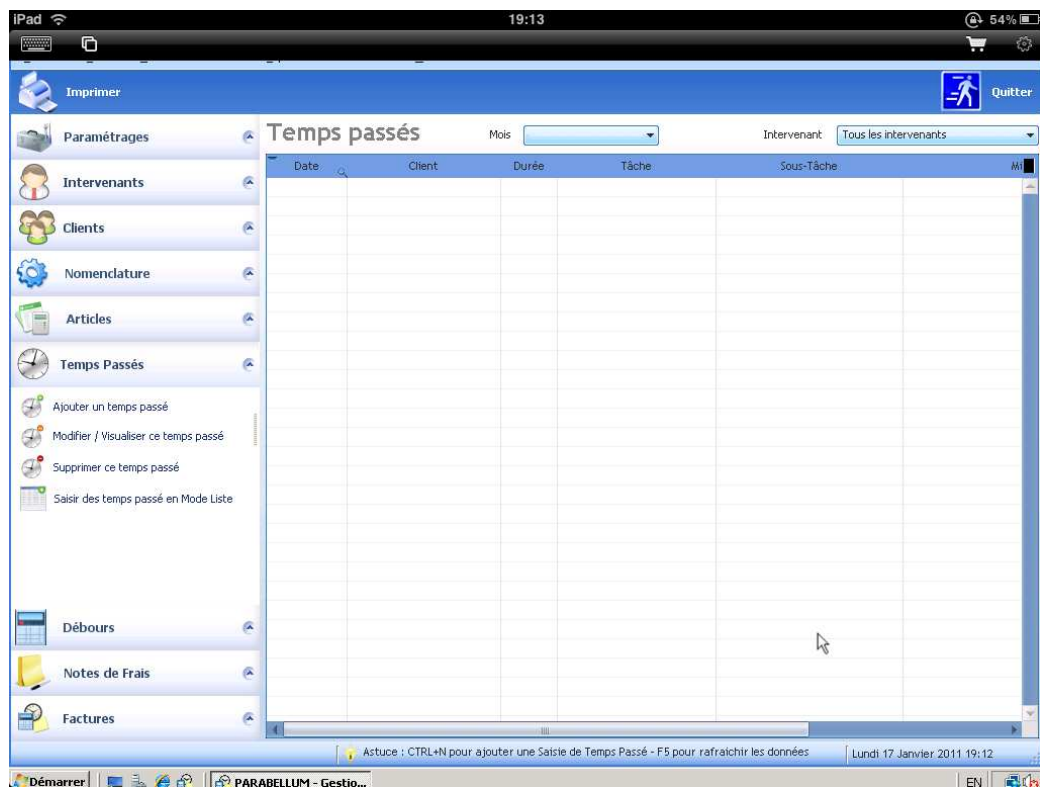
iPad
19:13
54%

Imprimer
Quitter

Paramétrages
Intervenants
Clients
Nomenclature
Articles
Temps Passés

Ajouter un temps passé
Modifier / Visualiser ce temps passé
Supprimer ce temps passé
Saisir des temps passé en Mode Liste

Débours
Notes de Frais
Factures

Temps passés
Mois
Intervenant
Tous les intervenants

| Date | Client | Durée | Tâche | Sous-Tâche | Mi |
|---|---|---|---|---|---|

Astuce : CTRL+N pour ajouter une Saisie de Temps Passé - F5 pour rafraichir les données
Lundi 17 Janvier 2011 19:12

Démarrer
PARABELLUM - Gestio...
EN